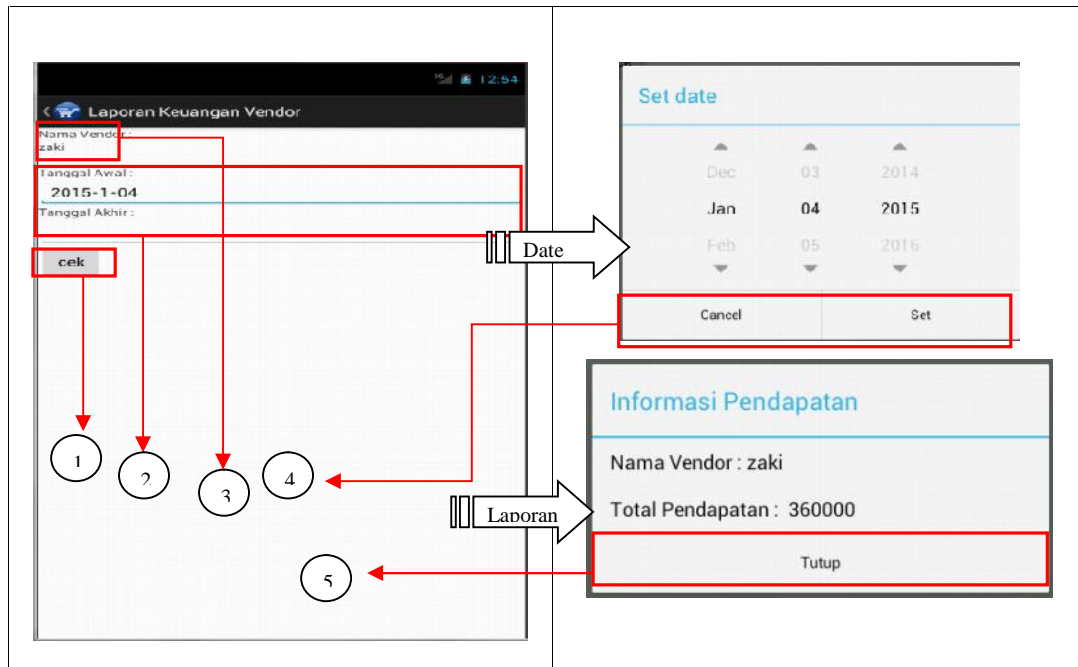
12:54

Laporan Keuangan Vendor

Nama Vendor :
zaki

Tanggal Awal :
2015-1-04
Tanggal Akhir :

cek

1
2
3
4
5

Date

Set date

| Dec | 03 | 2014 |
|---|---|---|
| Jan | 04 | 2015 |
| Feb | 05 | 2016 |

Cancel
Set

Laporan

Informasi Pendapatan

Nama Vendor : zaki

Total Pendapatan : 360000

Tutup